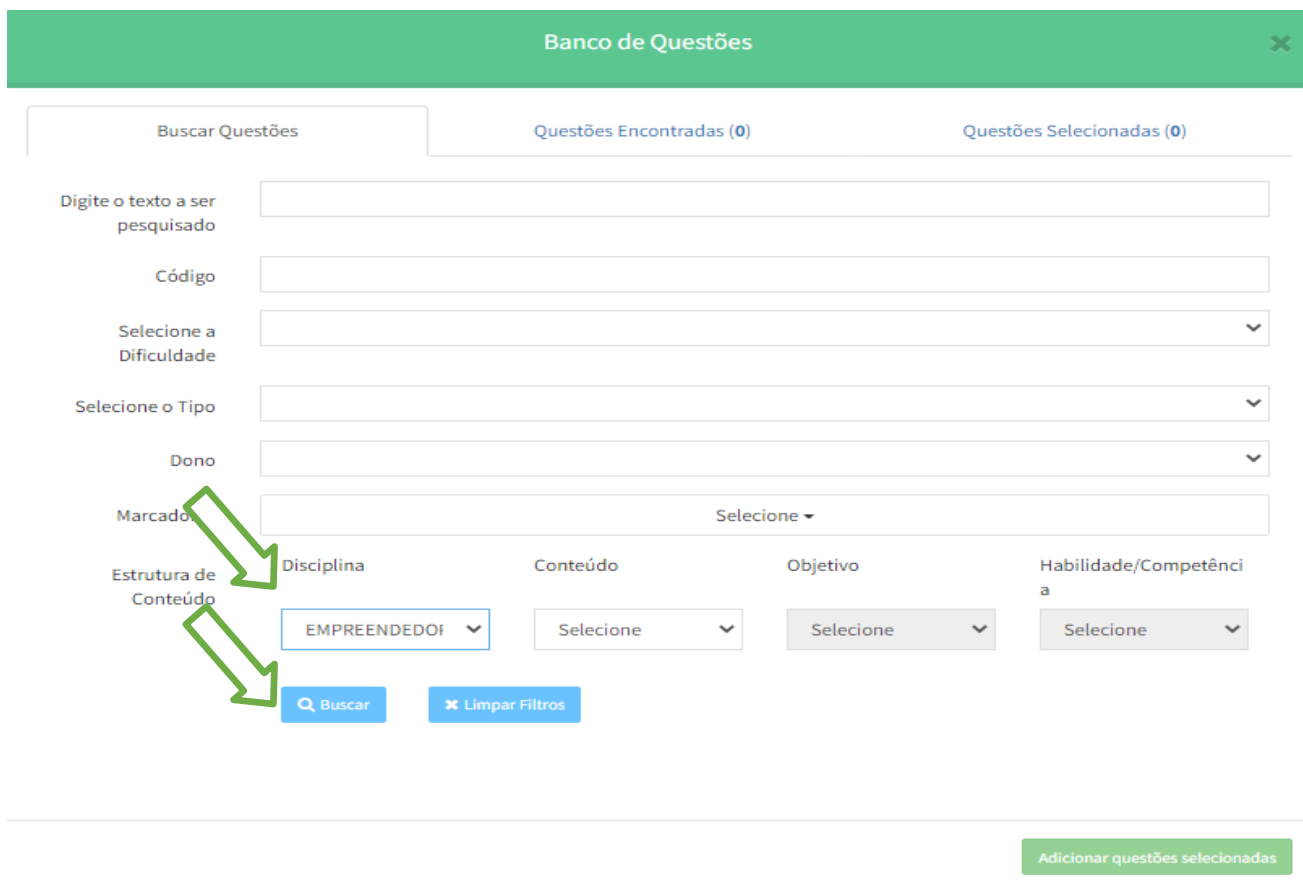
Banco de Questões

Buscar Questões

Questões Encontradas (0)

Questões Selecionadas (0)

Digite o texto a ser pesquisado

Código

Selecione a Dificuldade

Selecione o Tipo

Dono

Marcado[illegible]

Selecione

Estrutura de Conteúdo

Disciplina

Conteúdo

Objetivo

Habilidade/Competência

EMPREENDEDO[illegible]

Selecione

Selecione

Selecione

Buscar

Limpar Filtros

Adicionar questões selecionadas